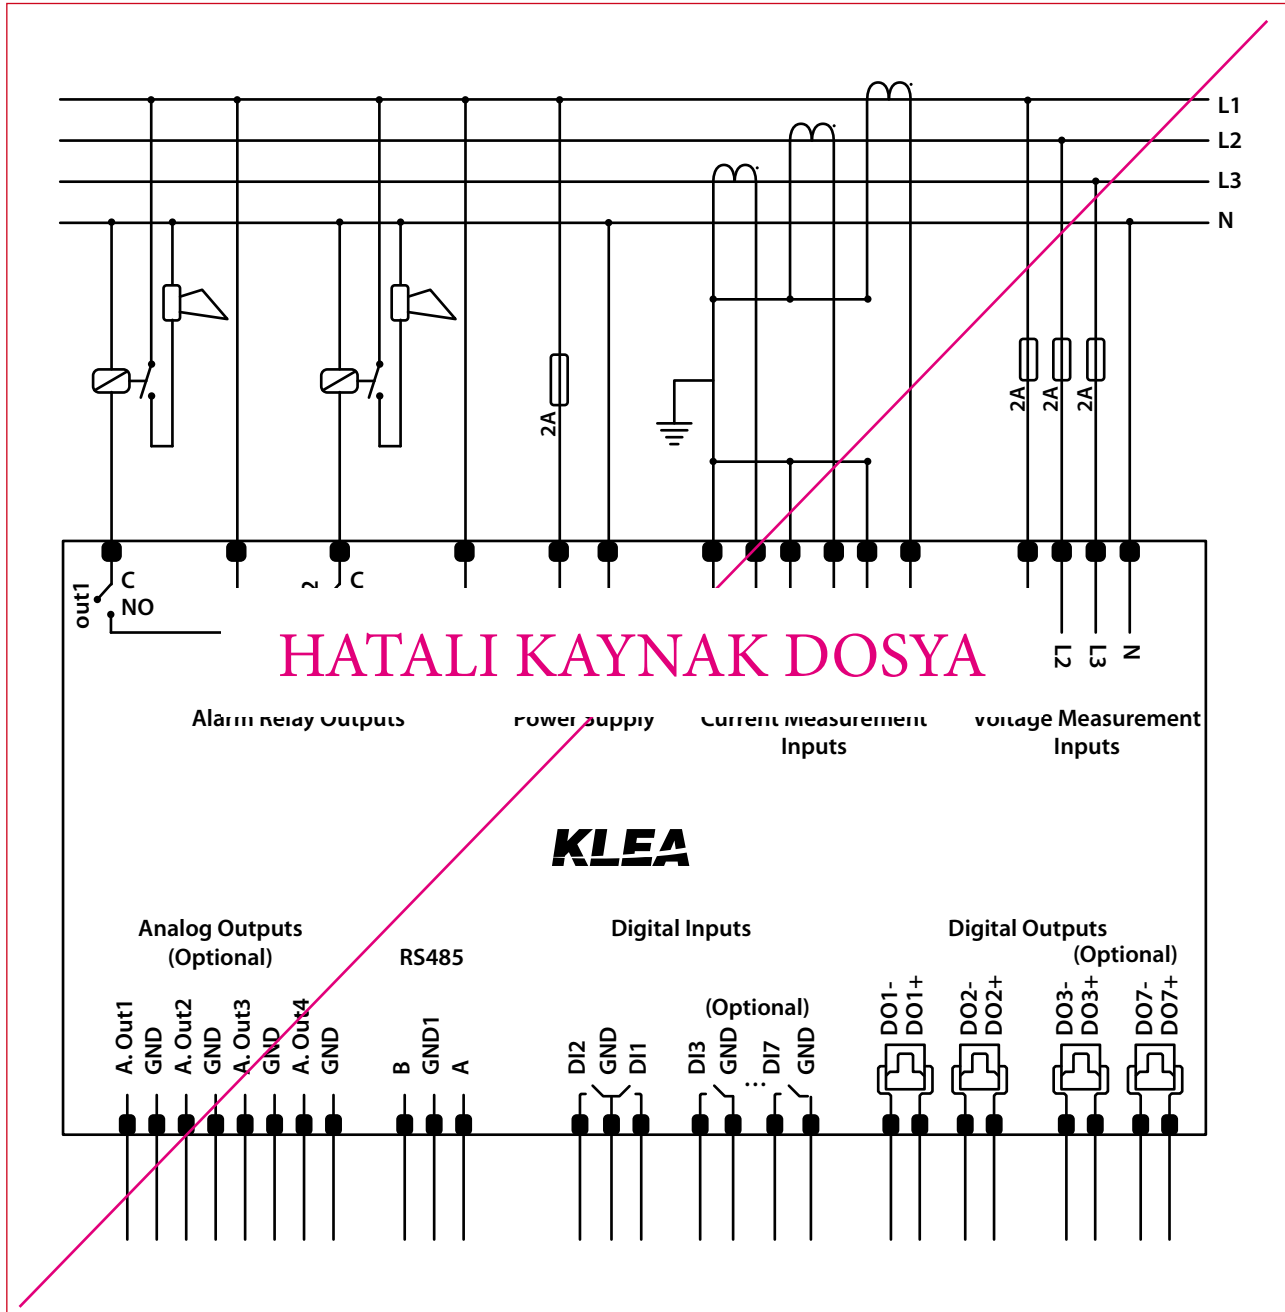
L1
L2
L3
N

2A

2A 2A 2A

out1 C
NO

C

L2 L3 N

HATALI KAYNAK DOSYA

Alarm Relay Outputs

Power Supply

Current Measurement Inputs

Voltage Measurement Inputs

KLEA

Analog Outputs (Optional)

RS485

Digital Inputs

Digital Outputs (Optional)

(Optional)

A. Out1 GND A. Out2 GND A. Out3 GND A. Out4 GND

B GND1 A

DI2 GND DI1

DI3 GND ... DI7 GND

DO1- DO1+ DO2- DO2+ DO3- DO3+ DO7- DO7+